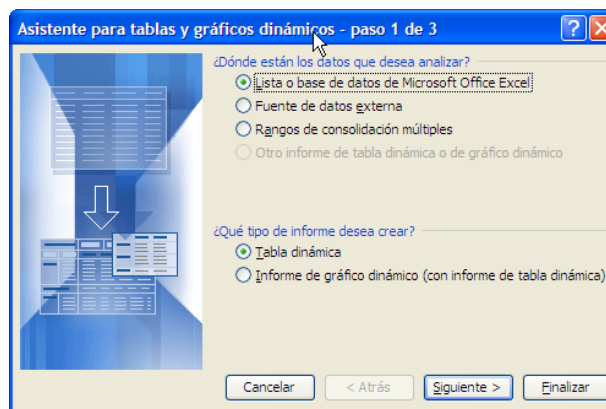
Asistente para tablas y gráficos dinámicos - paso 1 de 3

¿Dónde están los datos que desea analizar?

Lista o base de datos de Microsoft Office Excel

Fuente de datos externa

Rangos de consolidación múltiples

Otro informe de tabla dinámica o de gráfico dinámico

¿Qué tipo de informe desea crear?

Tabla dinámica

Informe de gráfico dinámico (con informe de tabla dinámica)

Cancelar

< Atrás

Siguiente >

Finalizar